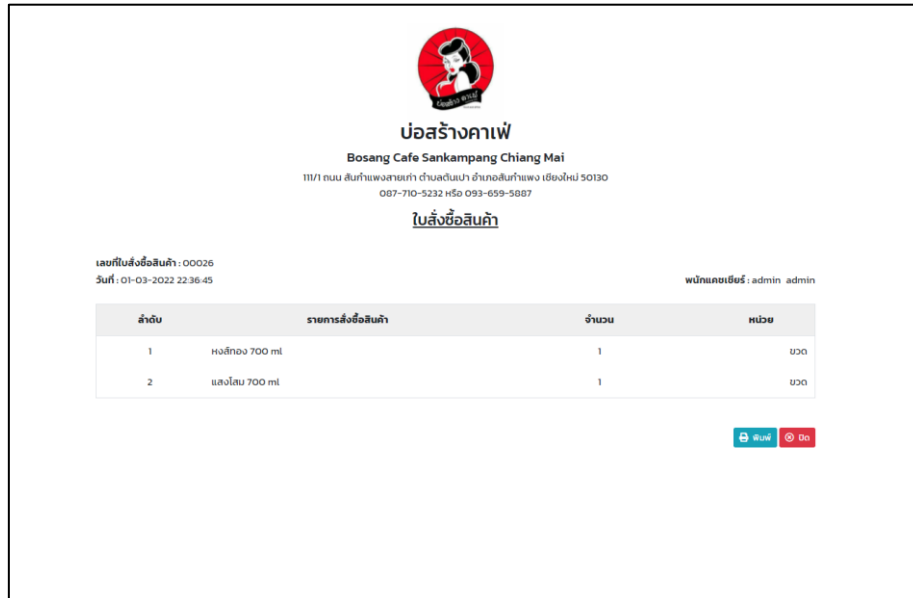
บ่อสร้าง คาเฟ่

บ่อสร้างคาเฟ่

Bosang Cafe Sankampang Chiang Mai

111/1 ถนน สันกำแพงสายเก่า ตำบลต้นเปา อำเภอสันกำแพง เชียงใหม่ 50130

087-710-5232 หรือ 093-659-5887

ใบสั่งซื้อสินค้า

เลขที่ใบสั่งซื้อสินค้า : 00026

วันที่ : 01-03-2022 22:36:45

พนักแคชเชียร์ : admin admin

| ลำดับ | รายการสั่งซื้อสินค้า | จำนวน | หน่วย |
|---|---|---|---|
| 1 | หงส์ทอง 700 ml | 1 | ขวด |
| 2 | แสงโสม 700 ml | 1 | ขวด |

พิมพ์ ปิด